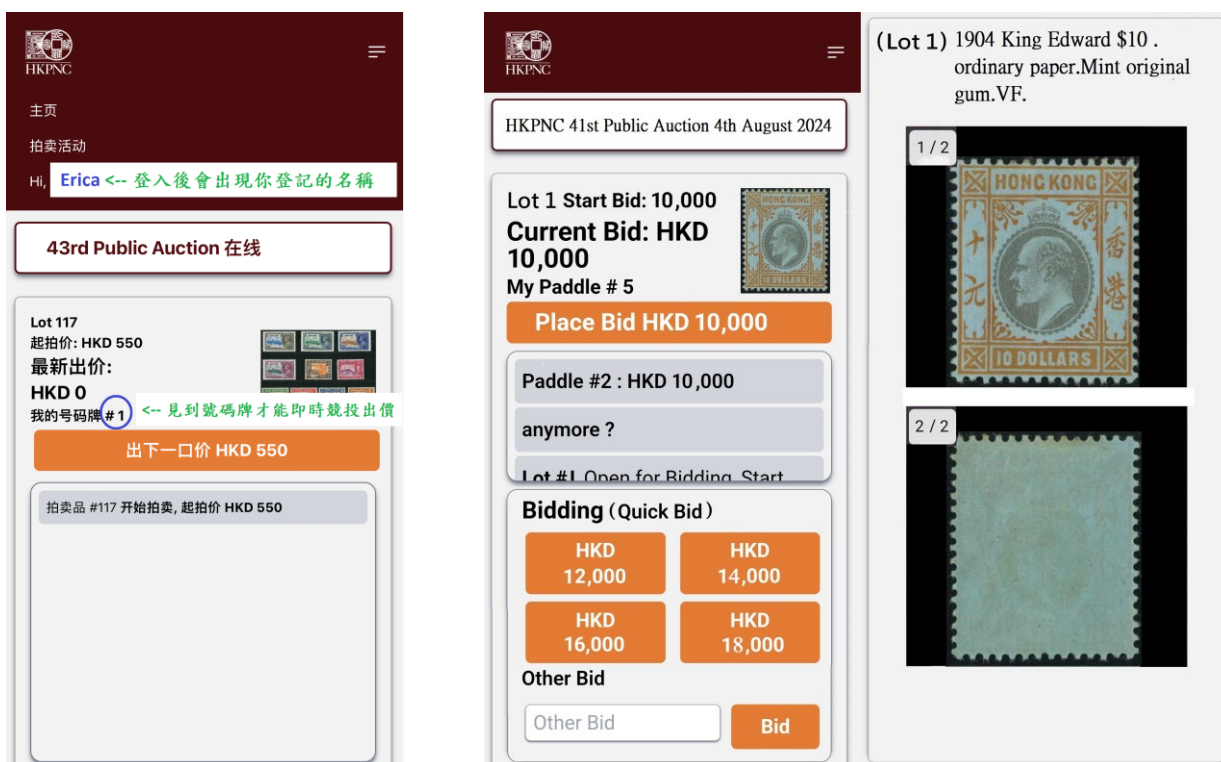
HKPNC

主页

拍卖活动

Hi, Erica <-- 登入後會出現你登記的名稱

43rd Public Auction 在线

Lot 117
起拍价: HKD 550
最新出价:
HKD 0
我的号码牌 # 1 <-- 見到號碼牌才能即時競投出價

出下一口价 HKD 550

拍卖品 #117 开始拍卖, 起拍价 HKD 550

HKPNC

HKPNC 41st Public Auction 4th August 2024

Lot 1 Start Bid: 10,000
Current Bid: HKD 10,000
My Paddle # 5

Place Bid HKD 10,000

Paddle #2 : HKD 10,000

anymore ?

Lot #1 Open for Bidding, Start

Bidding (Quick Bid)

HKD 12,000

HKD 14,000

HKD 16,000

HKD 18,000

Other Bid

Other Bid

Bid

(Lot 1) 1904 King Edward $10 . ordinary paper.Mint original gum.VF.

1 / 2

HONG KONG

十元 香港

10 DOLLARS

2 / 2